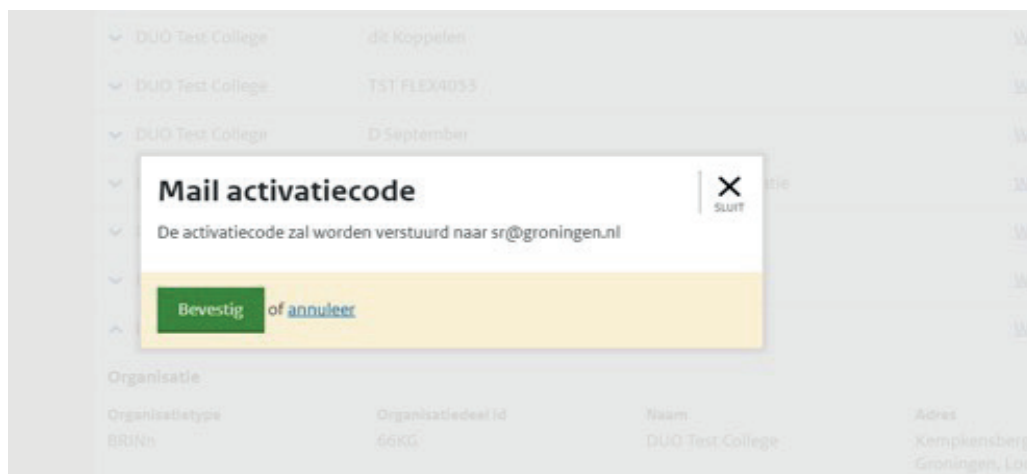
DUO Test College dit Koppelen W

DUO Test College TST FLEX4055 W

DUO Test College D September W

Mail activatiecode

SLUIT

De activatiecode zal worden verstuurd naar sr@groningen.nl

Bevestig of annuleer

Organisatie

| Organisatietype | Organisatiedeel id | Naam | Adres |
|---|---|---|---|
| BRINh | 66KG | DUO Test College | Kempkensber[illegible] Groningen, Lo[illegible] |